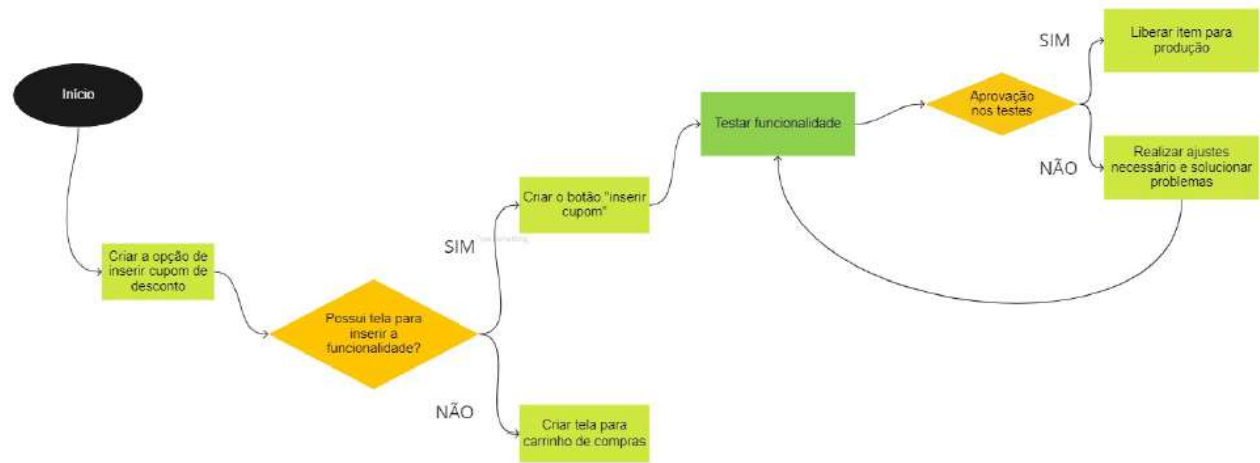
Início

Criar a opção de inserir cupom de desconto

Possui tela para inserir a funcionalidade?

SIM

Criar o botão "inserir cupom"

NÃO

Criar tela para carrinho de compras

Testar funcionalidade

Aprovação nos testes

SIM

Liberar item para produção

NÃO

Realizar ajustes necessário e solucionar problemas